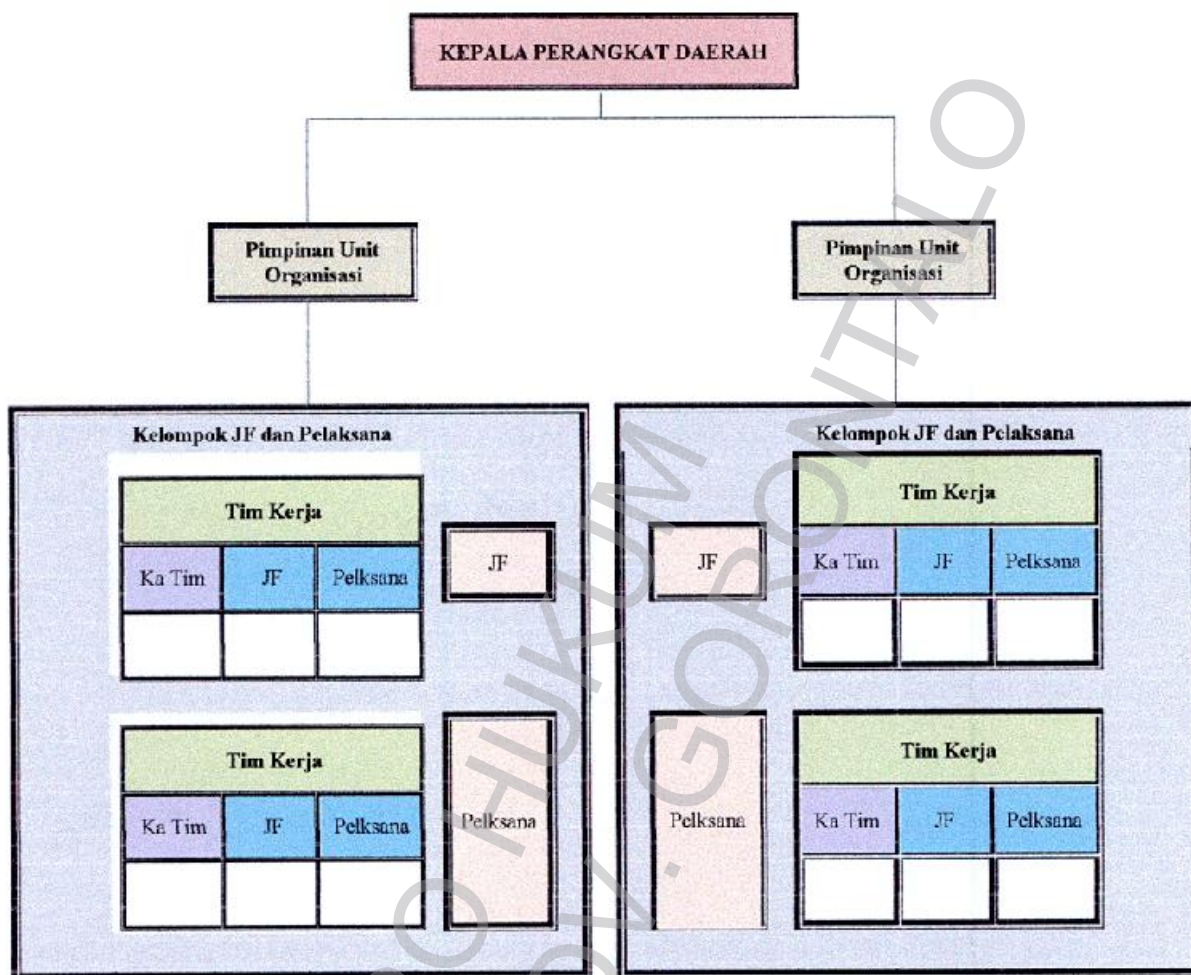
KEPALA PERANGKAT DAERAH

Pimpinan Unit Organisasi

Pimpinan Unit Organisasi

Kelompok JF dan Pelaksana

Tim Kerja

| Ka Tim | JF | Pelksana |
|---|---|---|
| | | |

JF

Tim Kerja

| Ka Tim | JF | Pelksana |
|---|---|---|
| | | |

Pelksana

Kelompok JF dan Pelaksana

JF

Tim Kerja

| Ka Tim | JF | Pelksana |
|---|---|---|
| | | |

Pelksana

Tim Kerja

| Ka Tim | JF | Pelksana |
|---|---|---|
| | | |

HUKUM PROV. GORONTALO